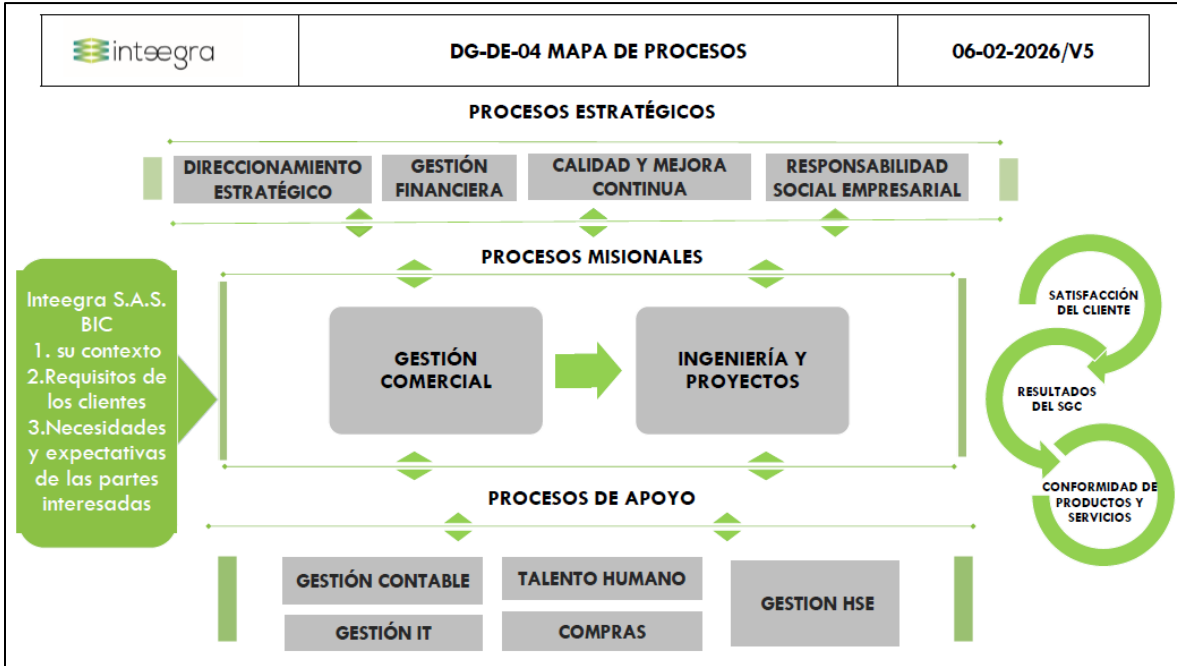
| inteegra | DG-DE-04 MAPA DE PROCESOS | 06-02-2026/V5 |
|---|---|---|

PROCESOS ESTRATÉGICOS

DIRECCIONAMIENTO ESTRATÉGICO

GESTIÓN FINANCIERA

CALIDAD Y MEJORA CONTINUA

RESPONSABILIDAD SOCIAL EMPRESARIAL

PROCESOS MISIONALES

Inteegra S.A.S. BIC
1. su contexto
2.Requisitos de los clientes
3.Necesidades y expectativas de las partes interesadas

GESTIÓN COMERCIAL

INGENIERÍA Y PROYECTOS

SATISFACCIÓN DEL CLIENTE

RESULTADOS DEL SGC

CONFORMIDAD DE PRODUCTOS Y SERVICIOS

PROCESOS DE APOYO

GESTIÓN CONTABLE

TALENTO HUMANO

GESTION HSE

GESTIÓN IT

COMPRAS